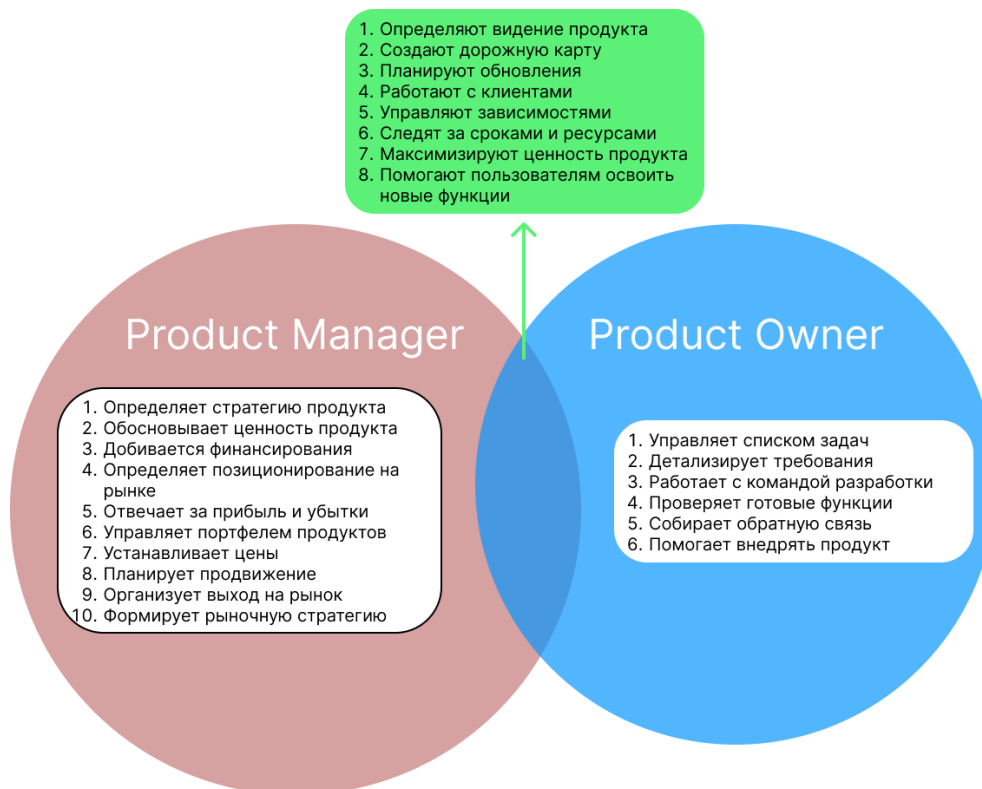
1. Определяют видение продукта
2. Создают дорожную карту
3. Планируют обновления
4. Работают с клиентами
5. Управляют зависимостями
6. Следят за сроками и ресурсами
7. Максимизируют ценность продукта
8. Помогают пользователям освоить новые функции

Product Manager

1. Определяет стратегию продукта
2. Обосновывает ценность продукта
3. Добивается финансирования
4. Определяет позиционирование на рынке
5. Отвечает за прибыль и убытки
6. Управляет портфелем продуктов
7. Устанавливает цены
8. Планирует продвижение
9. Организует выход на рынок
10. Формирует рыночную стратегию

Product Owner

1. Управляет списком задач
2. Детализирует требования
3. Работает с командой разработки
4. Проверяет готовые функции
5. Собирает обратную связь
6. Помогает внедрять продукт